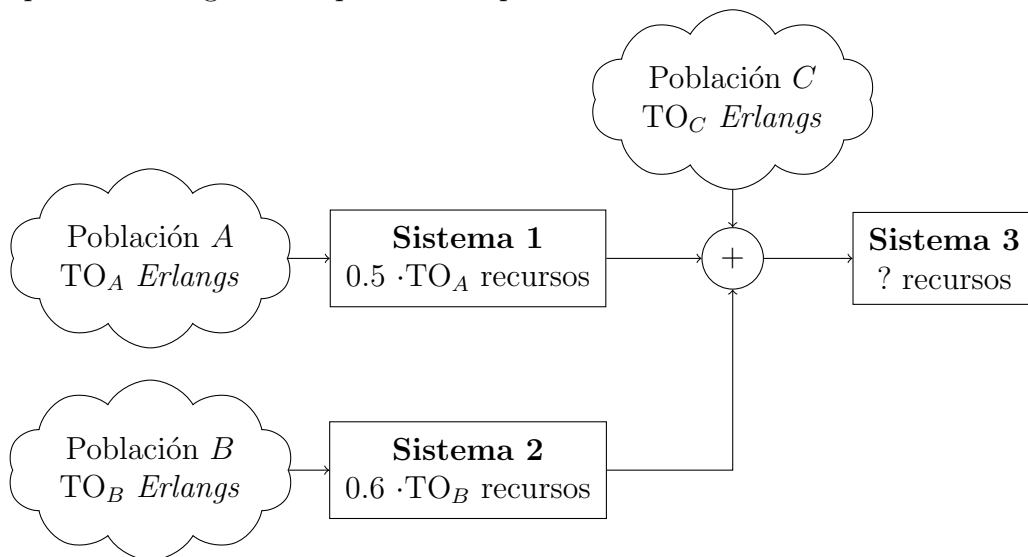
Población $C$
$\text{TO}_C$ *Erlangs*

Población $A$
$\text{TO}_A$ *Erlangs*

**Sistema 1**
$0.5 \cdot \text{TO}_A$ recursos

$+$

**Sistema 3**
? recursos

Población $B$
$\text{TO}_B$ *Erlangs*

**Sistema 2**
$0.6 \cdot \text{TO}_B$ recursos